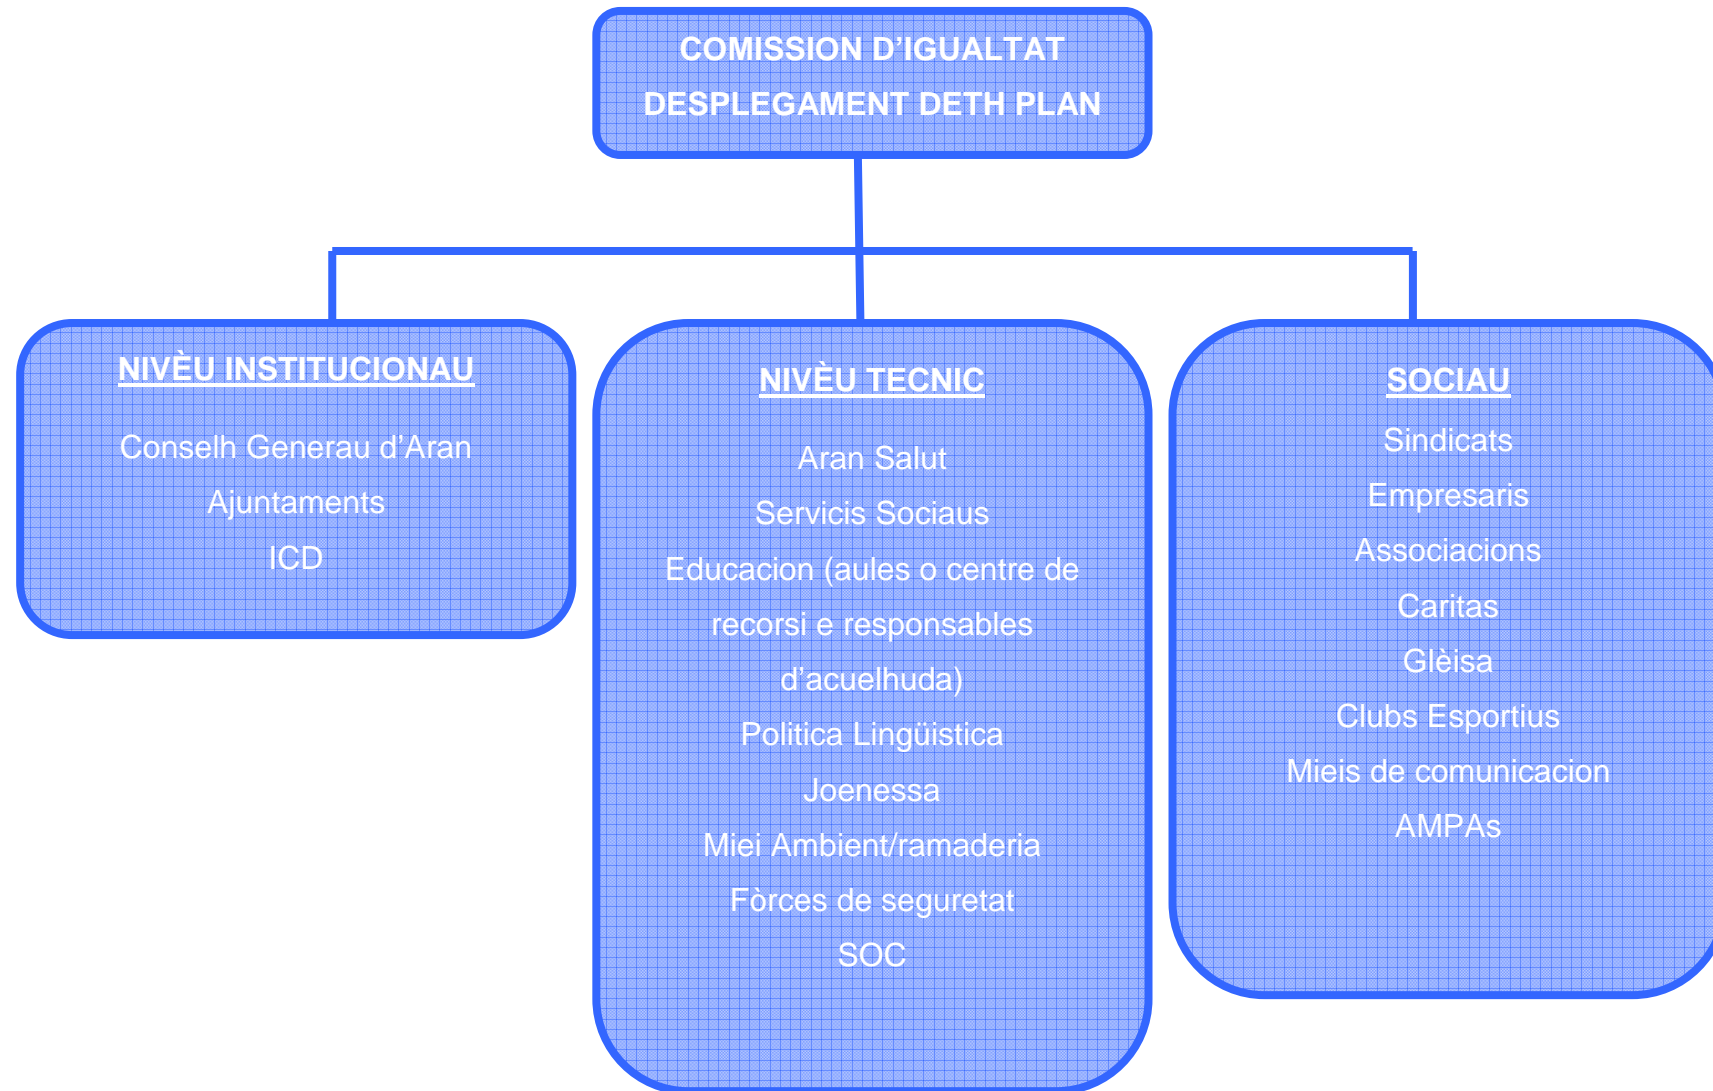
COMISSION D’IGUALTAT
DESPLEGAMENT DETH PLAN

NIVÈU INSTITUCIONAU

Conselh Generau d’Aran
Ajuntaments
ICD

NIVÈU TECNIC

Aran Salut
Servicis Sociaus
Educacion (aules o centre de recorsi e responsables d’acuelhuda)
Politica Lingüistica
Joenessa
Miei Ambient/ramaderia
Fòrces de seguretat
SOC

SOCIAU

Sindicats
Empresaris
Associacions
Caritas
Glèisa
Clubs Esportius
Mieis de comunicacion
AMPAs